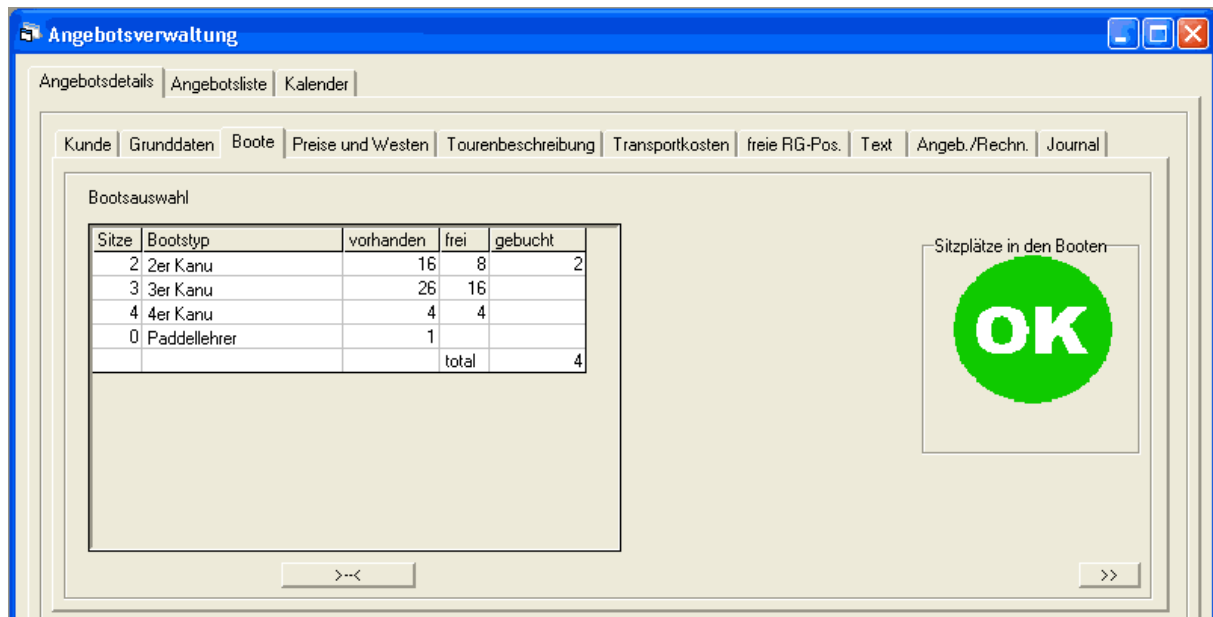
Angebotsverwaltung

Angebotsdetails | Angebotsliste | Kalender

Kunde | Grunddaten | Boote | Preise und Westen | Tourenbeschreibung | Transportkosten | freie RG-Pos. | Text | Angeb./Rechn. | Journal

Bootsauswahl

| Sitze | Bootstyp | vorhanden | frei | gebucht |
|---|---|---|---|---|
| 2 | 2er Kanu | 16 | 8 | 2 |
| 3 | 3er Kanu | 26 | 16 | |
| 4 | 4er Kanu | 4 | 4 | |
| 0 | Paddellehrer | 1 | | |
| | | | total | 4 |

Sitzplätze in den Booten

OK

>--<

>>